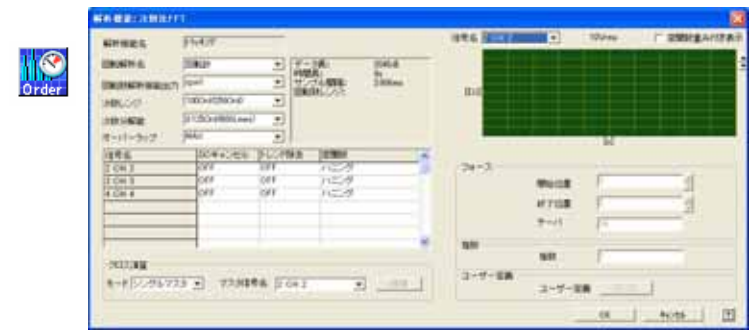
Order

解析機能: 次数比FFT

解析機能名
回転解析名
回転次解析数値出力
次数レンジ
次数分解能
オーバーラップ

データ長:
時間長:
サンプル周波数:
回転数レンジ:

| 信号名 | DCキャンセル | トレンド除去 | 窓関数 |
|---|---|---|---|
| 2 CH 2 | OFF | OFF | ハニング |
| 3 CH 3 | OFF | OFF | ハニング |
| 4 CH 4 | OFF | OFF | ハニング |

クロス演算
モード シングルマスタ
マスタ信号名 2 CH 2

信号名
定期時間(?)表示

フォース
開始位置
終了位置
テーパ

指数
指数

ユーザー定義
ユーザー定義

OK
キャンセル
?